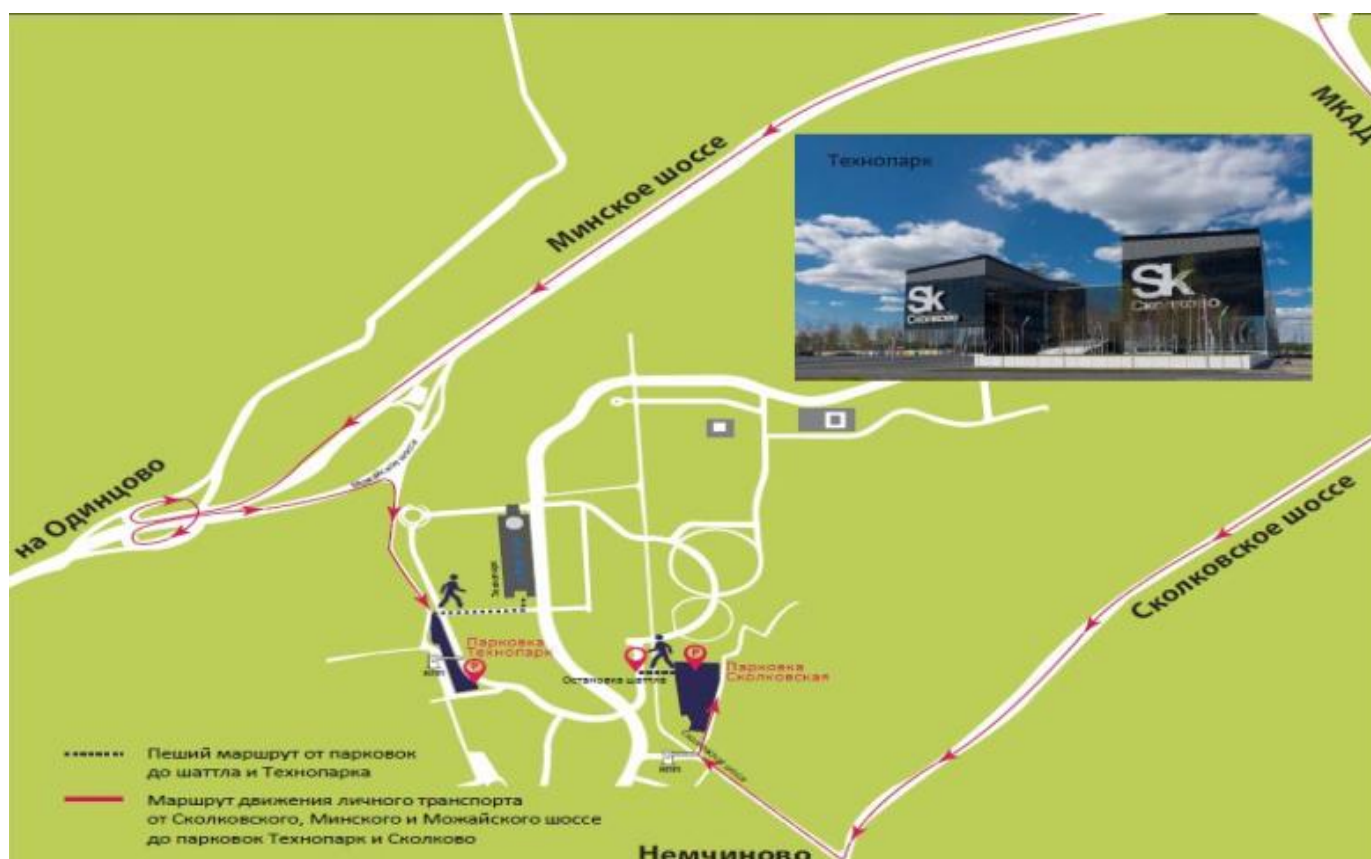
МКАД

Минское шоссе

Технопарк

Sk Сколково

Sk Сколково

на Одинцово

Сколковское шоссе

Парковка Технопарк

Остановка шаттла

Парковка Сколковская

Немчиново

Пеший маршрут от парковок до шаттла и Технопарка

Маршрут движения личного транспорта от Сколковского, Минского и Можайского шоссе до парковок Технопарк и Сколково